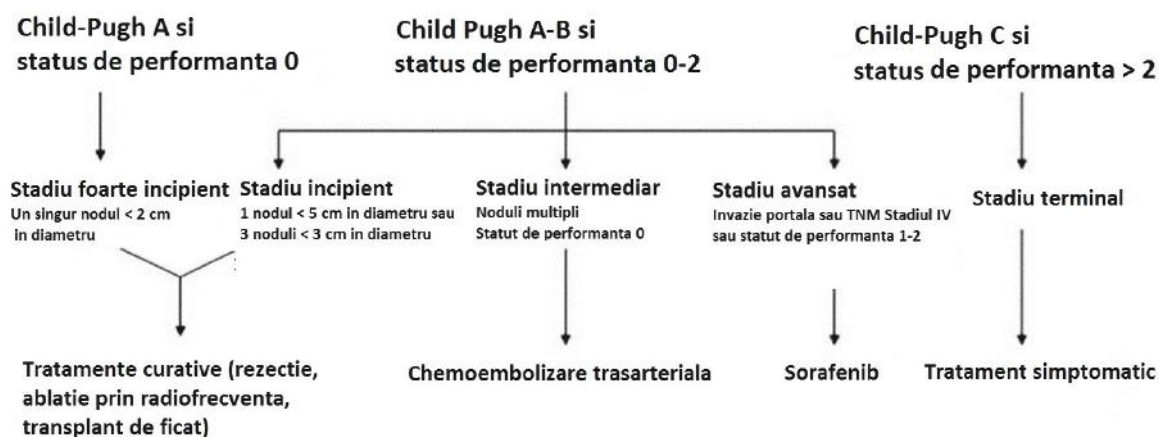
Child-Pugh A si status de performanta 0

Child Pugh A-B si status de performanta 0-2

Child-Pugh C si status de performanta > 2

Stadiu foarte incipient
Un singur nodul < 2 cm in diametru

Stadiu incipient
1 nodul < 5 cm in diametru sau 3 noduli < 3 cm in diametru

Stadiu intermediar
Noduli multipli
Statut de performanta 0

Stadiu avansat
Invazie portala sau TNM Stadiul IV sau statut de performanta 1-2

Stadiu terminal

Tratamente curative (rezectie, ablatie prin radiofrecventa, transplant de ficat)

Chemoembolizare trasarteriala

Sorafenib

Tratament simptomatic